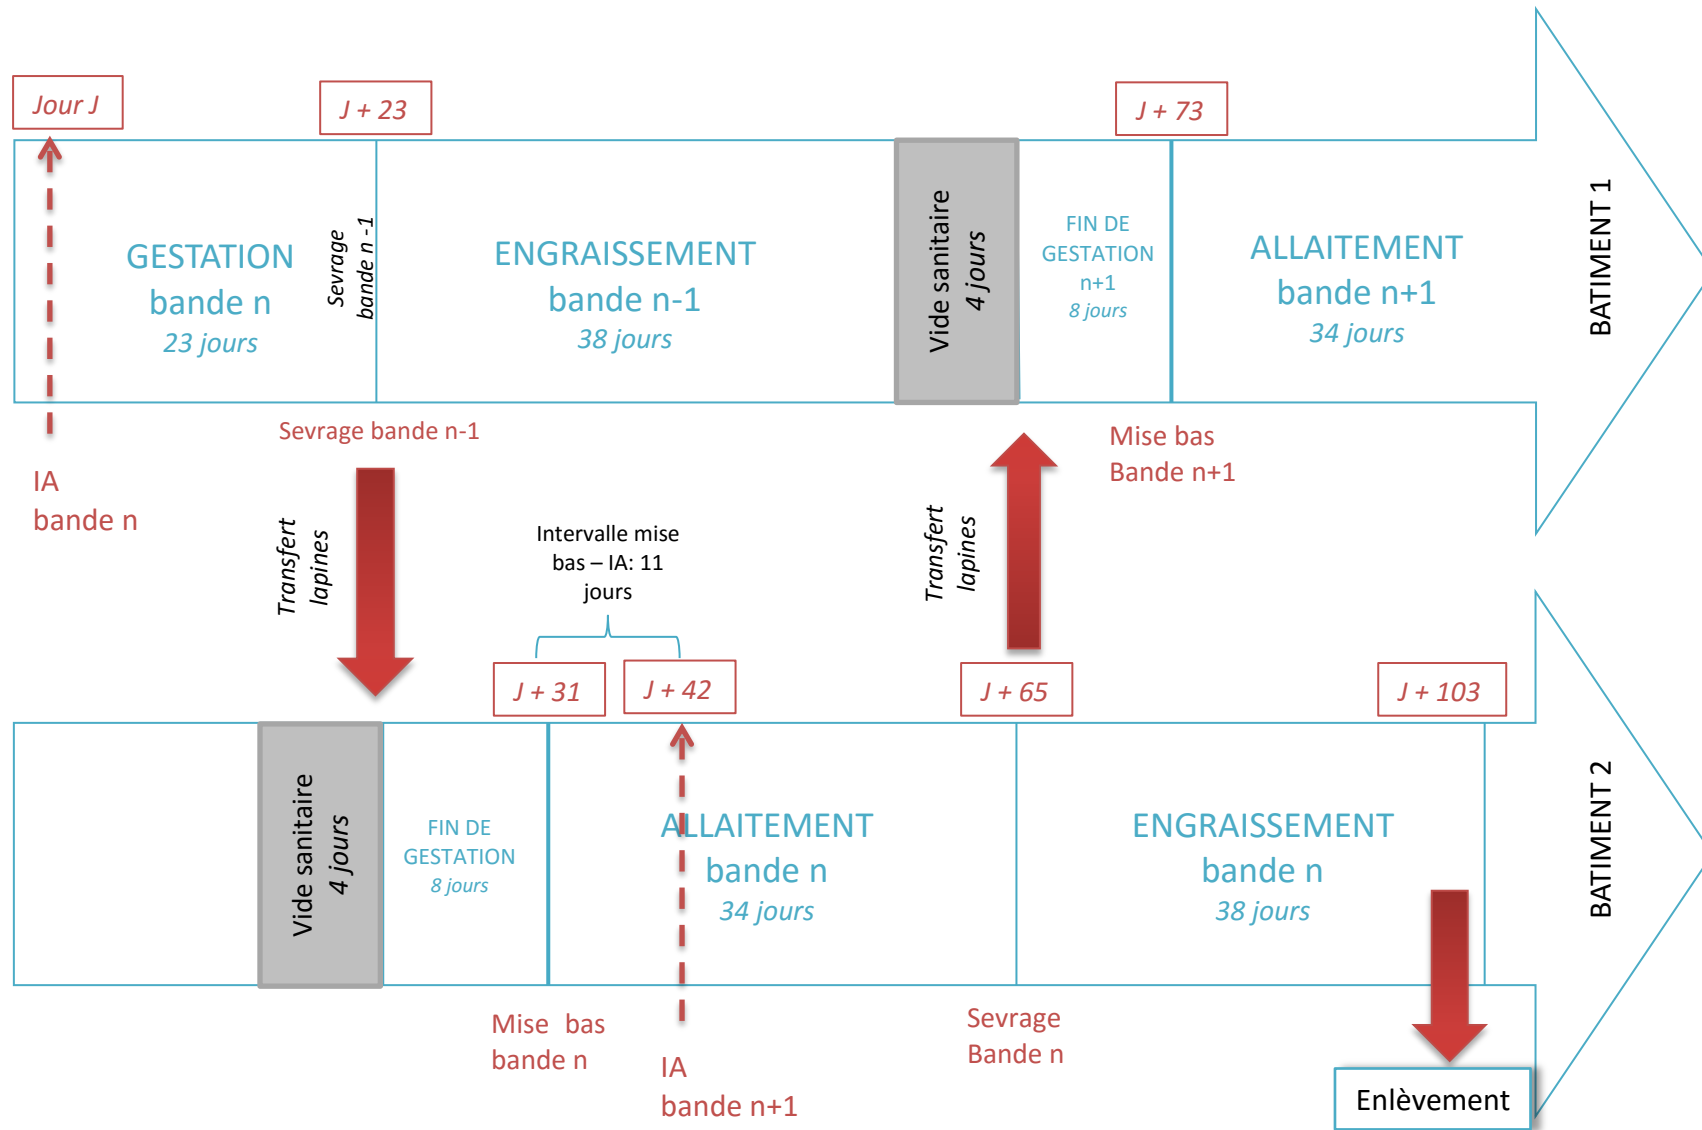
Jour J

J + 23

J + 73

GESTATION
bande n
23 jours

Sevrage bande n -1

ENGRAISSEMENT
bande n-1
38 jours

Vide sanitaire 4 jours

FIN DE GESTATION n+1
8 jours

ALLAITEMENT
bande n+1
34 jours

BATIMENT 1

Sevrage bande n-1

IA
bande n

Transfert lapines

Intervalle mise bas – IA: 11 jours

Transfert lapines

Mise bas
Bande n+1

J + 31

J + 42

J + 65

J + 103

Vide sanitaire 4 jours

FIN DE GESTATION
8 jours

ALLAITEMENT
bande n
34 jours

ENGRAISSEMENT
bande n
38 jours

BATIMENT 2

Mise bas
bande n

IA
bande n+1

Sevrage
Bande n

Enlèvement